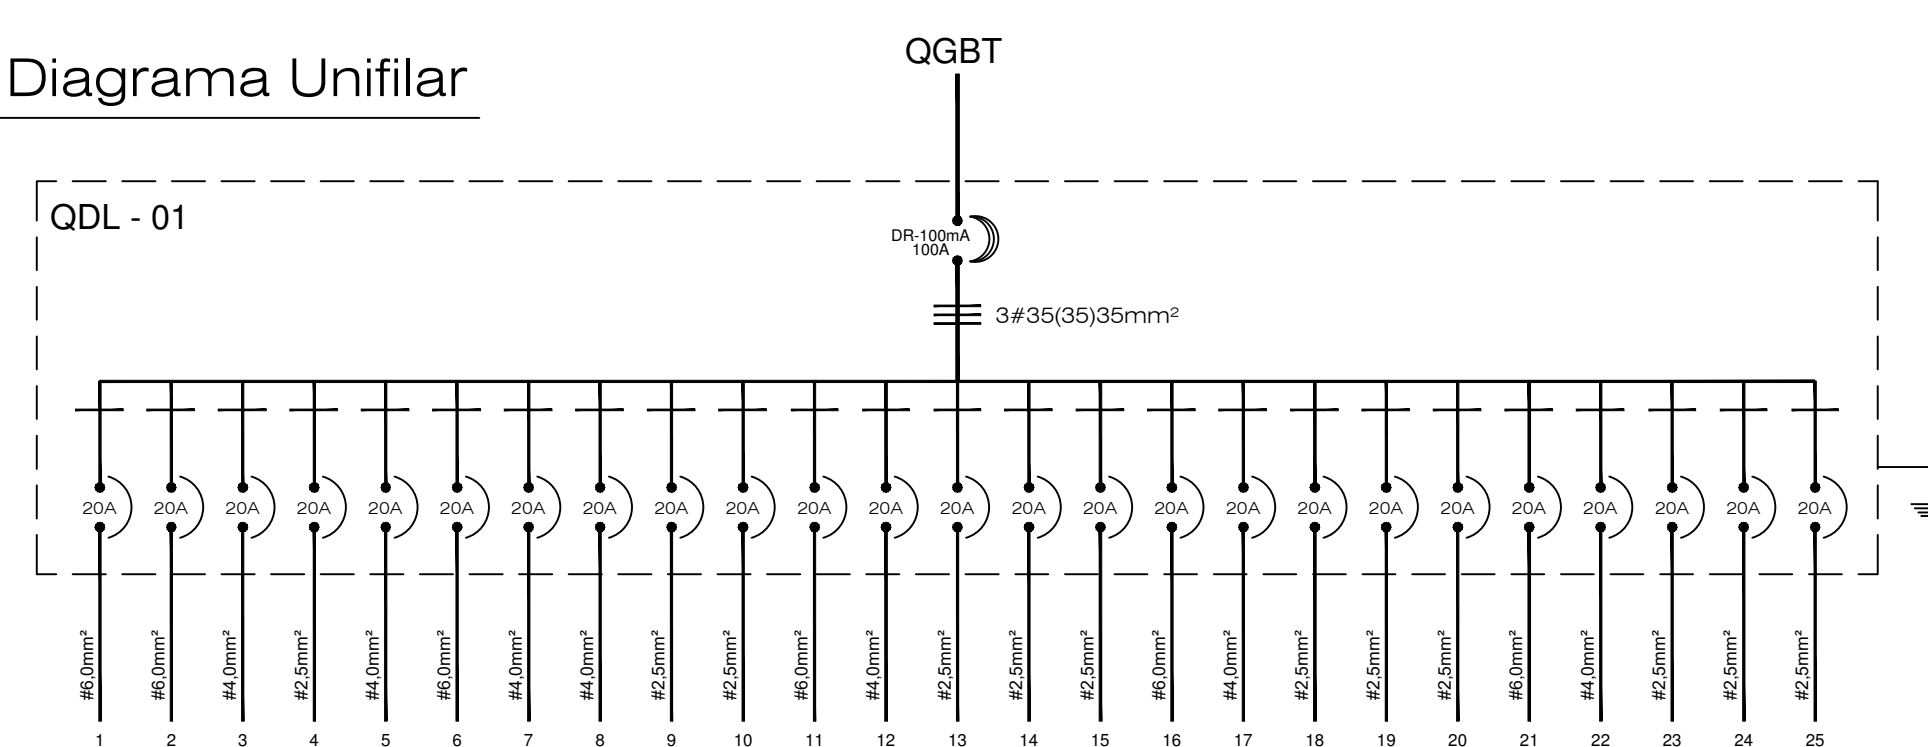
Diagrama Unifilar

QGBT

QDL - 01

DR-100mA
100A

3#35(35)35mm²

20A 20A 20A 20A 20A 20A 20A 20A 20A 20A 20A 20A 20A 20A 20A 20A 20A 20A 20A 20A 20A 20A 20A 20A 20A

#6,0mm² #6,0mm² #4,0mm² #2,5mm² #4,0mm² #6,0mm² #4,0mm² #4,0mm² #2,5mm² #2,5mm² #6,0mm² #4,0mm² #2,5mm² #2,5mm² #2,5mm² #6,0mm² #4,0mm² #2,5mm² #2,5mm² #2,5mm² #6,0mm² #4,0mm² #2,5mm² #2,5mm² #2,5mm²

1 2 3 4 5 6 7 8 9 10 11 12 13 14 15 16 17 18 19 20 21 22 23 24 25